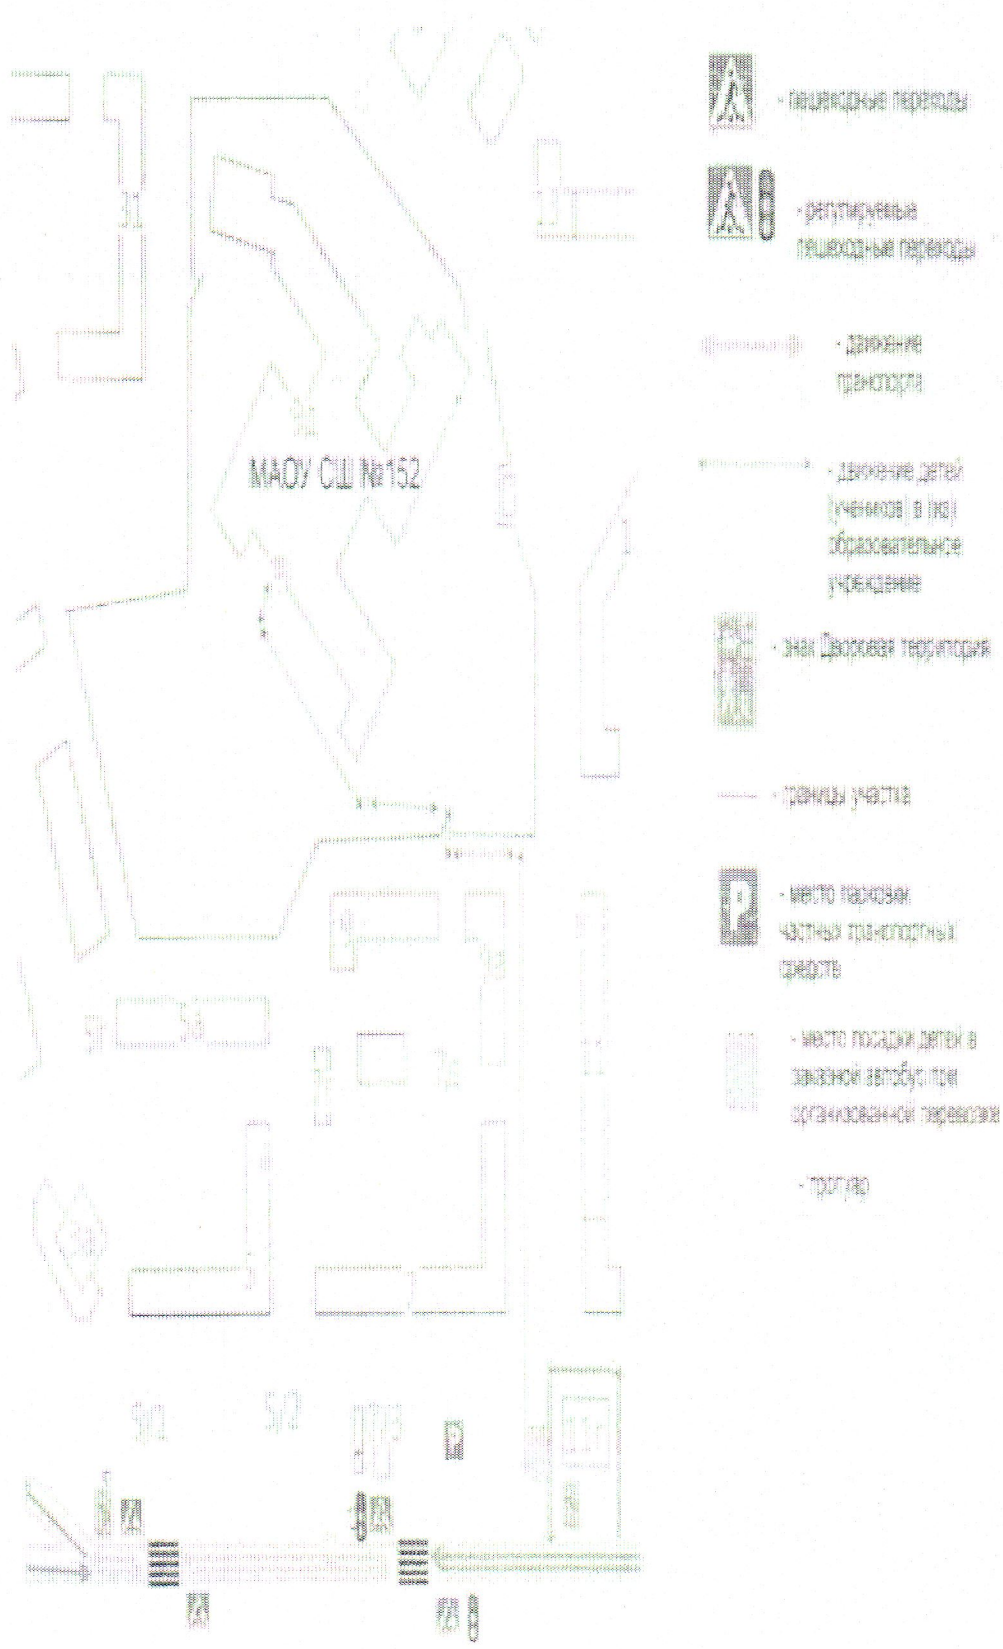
МАОУ СШ №152

- пешеходные переходы

- регулируемые пешеходные переходы

- движение транспорта

- движение детей (учеников) в (из) образовательное учреждение

- знак Дворовая территория

- границы участка

- место парковки частных транспортных средств

- место посадки детей в заказной автобус при организованной перевозке

- тротуар